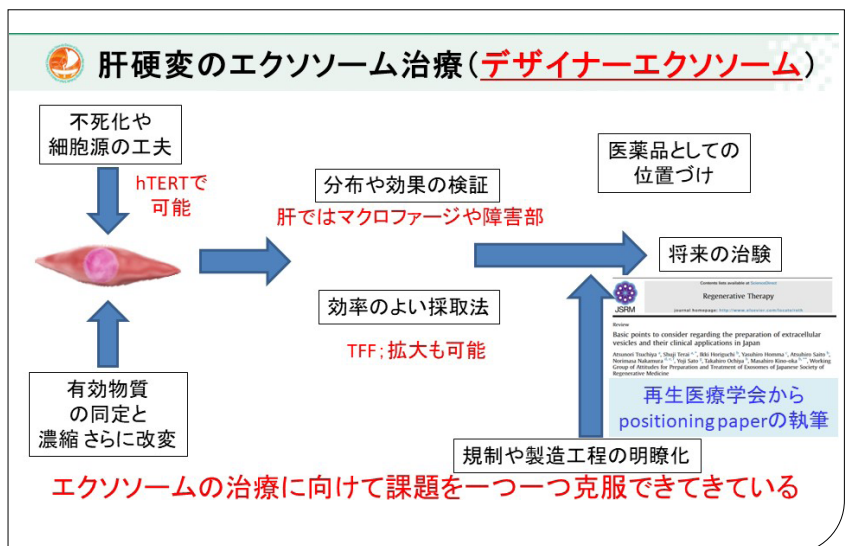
肝硬変のエクソソーム治療（デザイナーエクソソーム）

不死化や細胞源の工夫

hTERTで可能

有効物質の同定と濃縮 さらに改変

分布や効果の検証

肝ではマクロファージや障害部

効率のよい採取法

TFF；拡大も可能

医薬品としての位置づけ

将来の治験

Contents lists available at ScienceDirect

Regenerative Therapy

journal homepage: http://www.elsevier.com/locate/reth

JSRM

Review

Basic points to consider regarding the preparation of extracellular vesicles and their clinical applications in Japan

Atsunori Tsuchiya, Shuji Terai, Ikki Horiguchi, Yasuhiro Homma, Atsuhiro Saito, Norimasa Nakamura, Yoji Sato, Takahiro Ochiya, Masahiro Kino-oka, Working Group of Attitudes for Preparation and Treatment of Exosomes of Japanese Society of Regenerative Medicine

再生医療学会から positioning paperの執筆

規制や製造工程の明瞭化

エクソソームの治療に向けて課題を一つ一つ克服できてきている